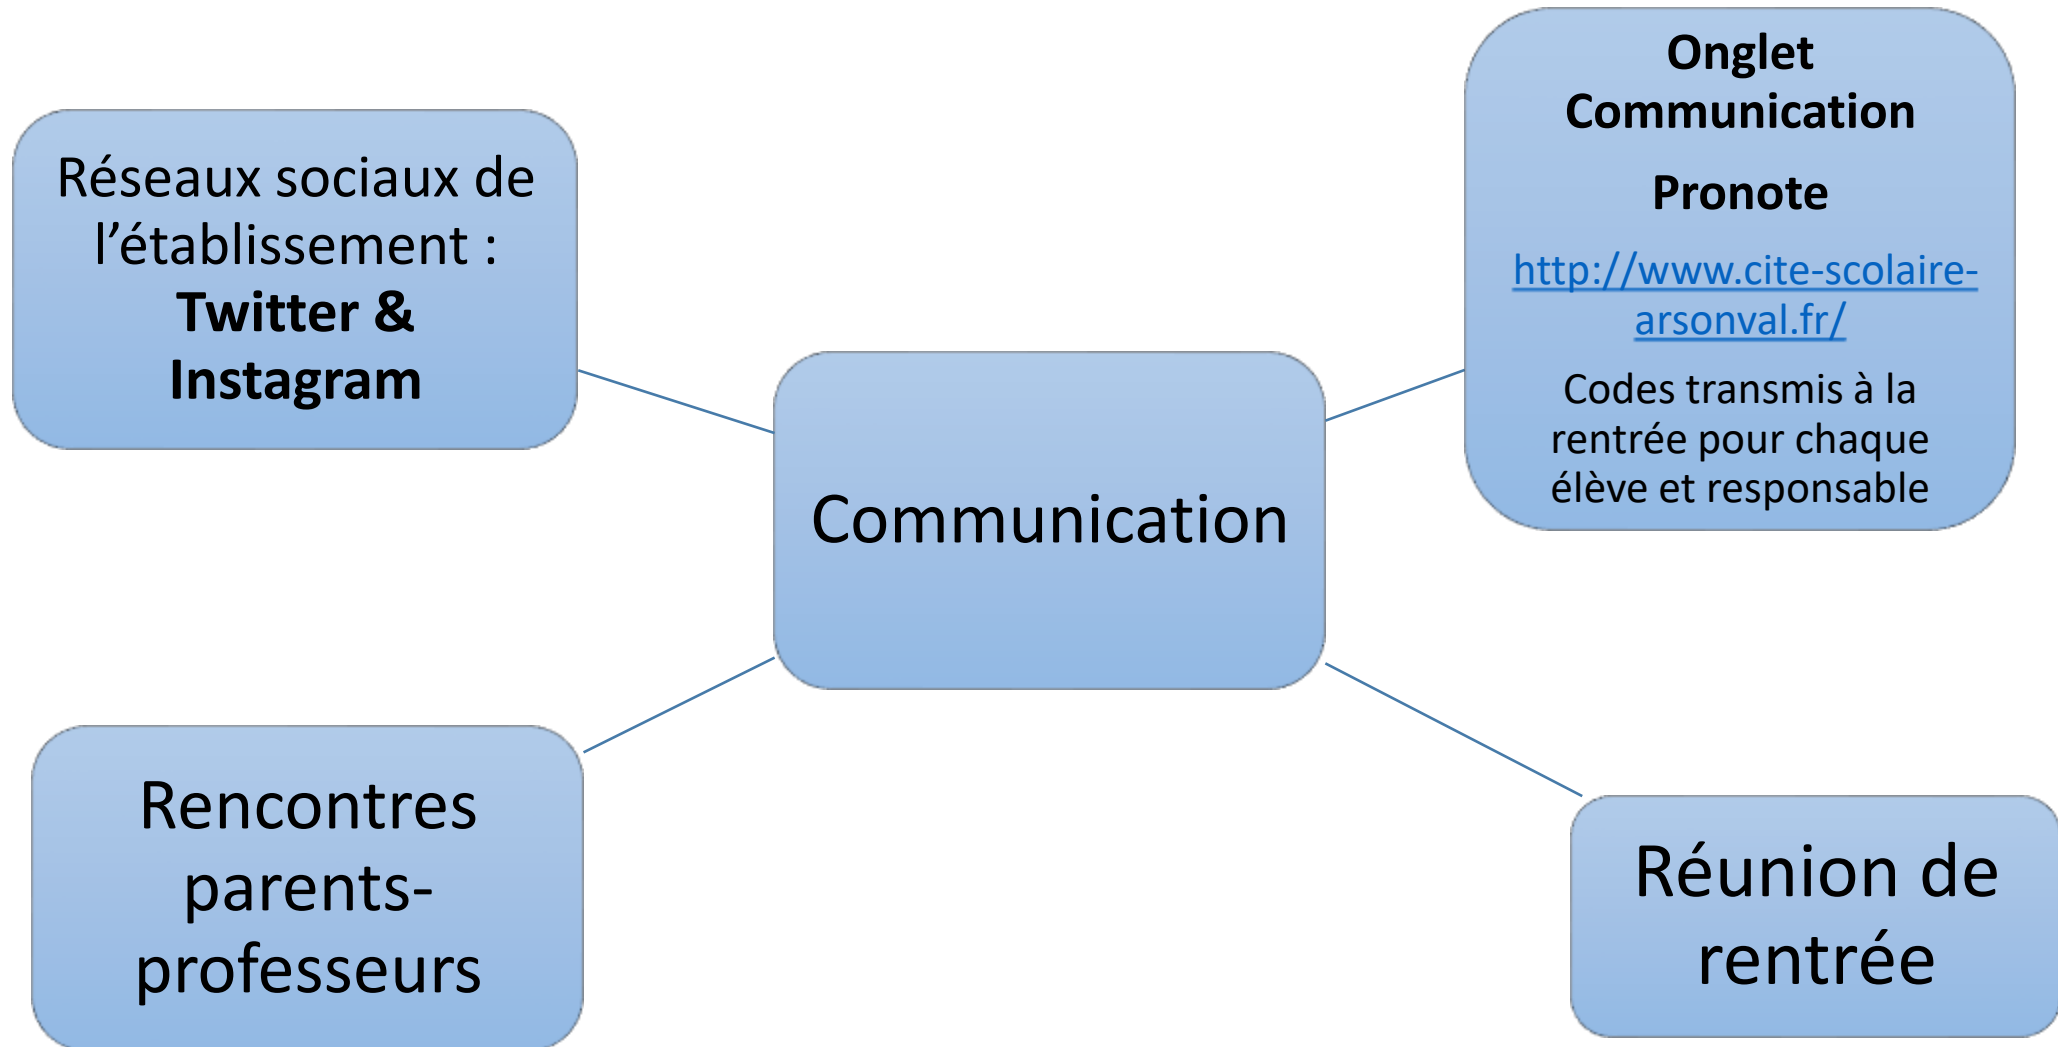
Réseaux sociaux de l’établissement : **Twitter & Instagram**

Communication

**Onglet Communication**

**Pronote**

http://www.cite-scolaire-arsonval.fr/

Codes transmis à la rentrée pour chaque élève et responsable

Rencontres parents-professeurs

Réunion de rentrée